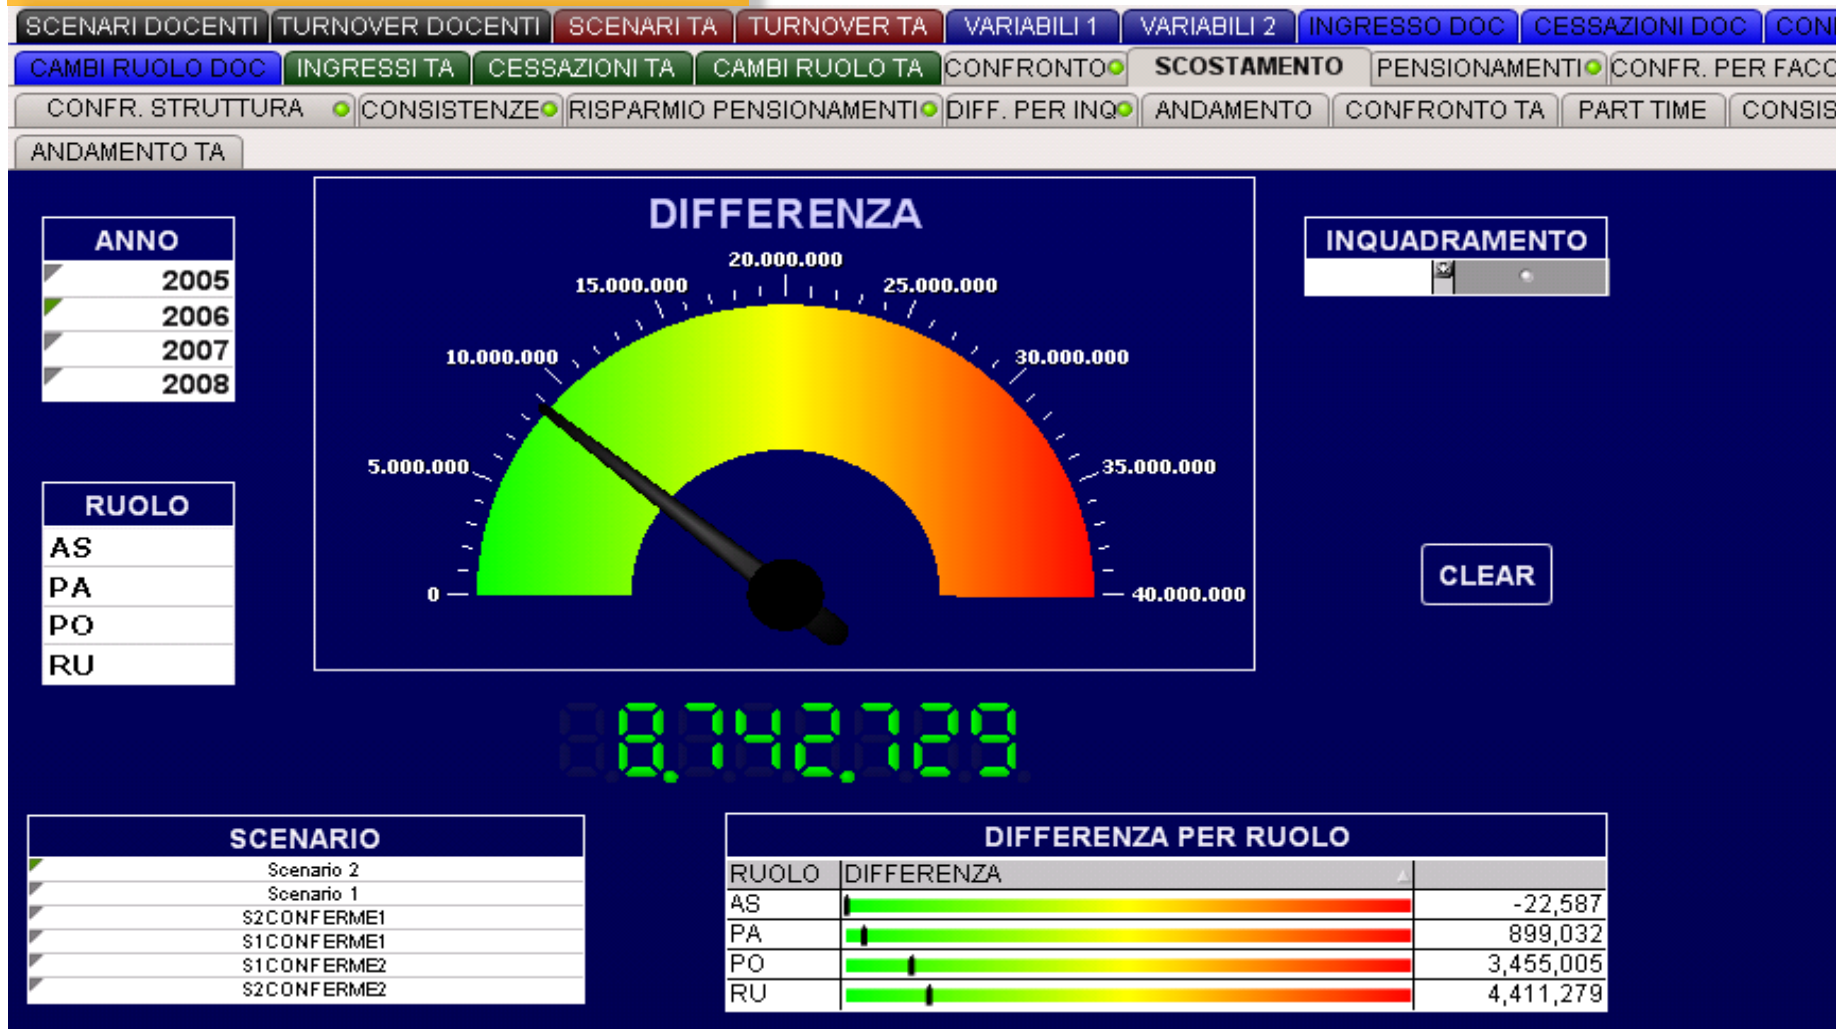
SCENARI DOCENTI | TURNOVER DOCENTI | SCENARI TA | TURNOVER TA | VARIABILI 1 | VARIABILI 2 | INGRESSO DOC | CESSAZIONI DOC | CON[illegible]

CAMBI RUOLO DOC | INGRESSI TA | CESSAZIONI TA | CAMBI RUOLO TA | CONFRONTO | SCOSTAMENTO | PENSIONAMENTI | CONFR. PER FAC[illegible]

CONFR. STRUTTURA | CONSISTENZE | RISPARMIO PENSIONAMENTI | DIFF. PER INQ | ANDAMENTO | CONFRONTO TA | PART TIME | CONSIS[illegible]

ANDAMENTO TA

ANNO
2005
2006
2007
2008

DIFFERENZA
0
5.000.000
10.000.000
15.000.000
20.000.000
25.000.000
30.000.000
35.000.000
40.000.000

INQUADRAMENTO

RUOLO
AS
PA
PO
RU

CLEAR

8.742.729

SCENARIO
Scenario 2
Scenario 1
S2CONFERME1
S1CONFERME1
S1CONFERME2
S2CONFERME2

DIFFERENZA PER RUOLO

| RUOLO | DIFFERENZA | |
|---|---|---|
| AS | | -22,587 |
| PA | | 899,032 |
| PO | | 3,455,005 |
| RU | | 4,411,279 |